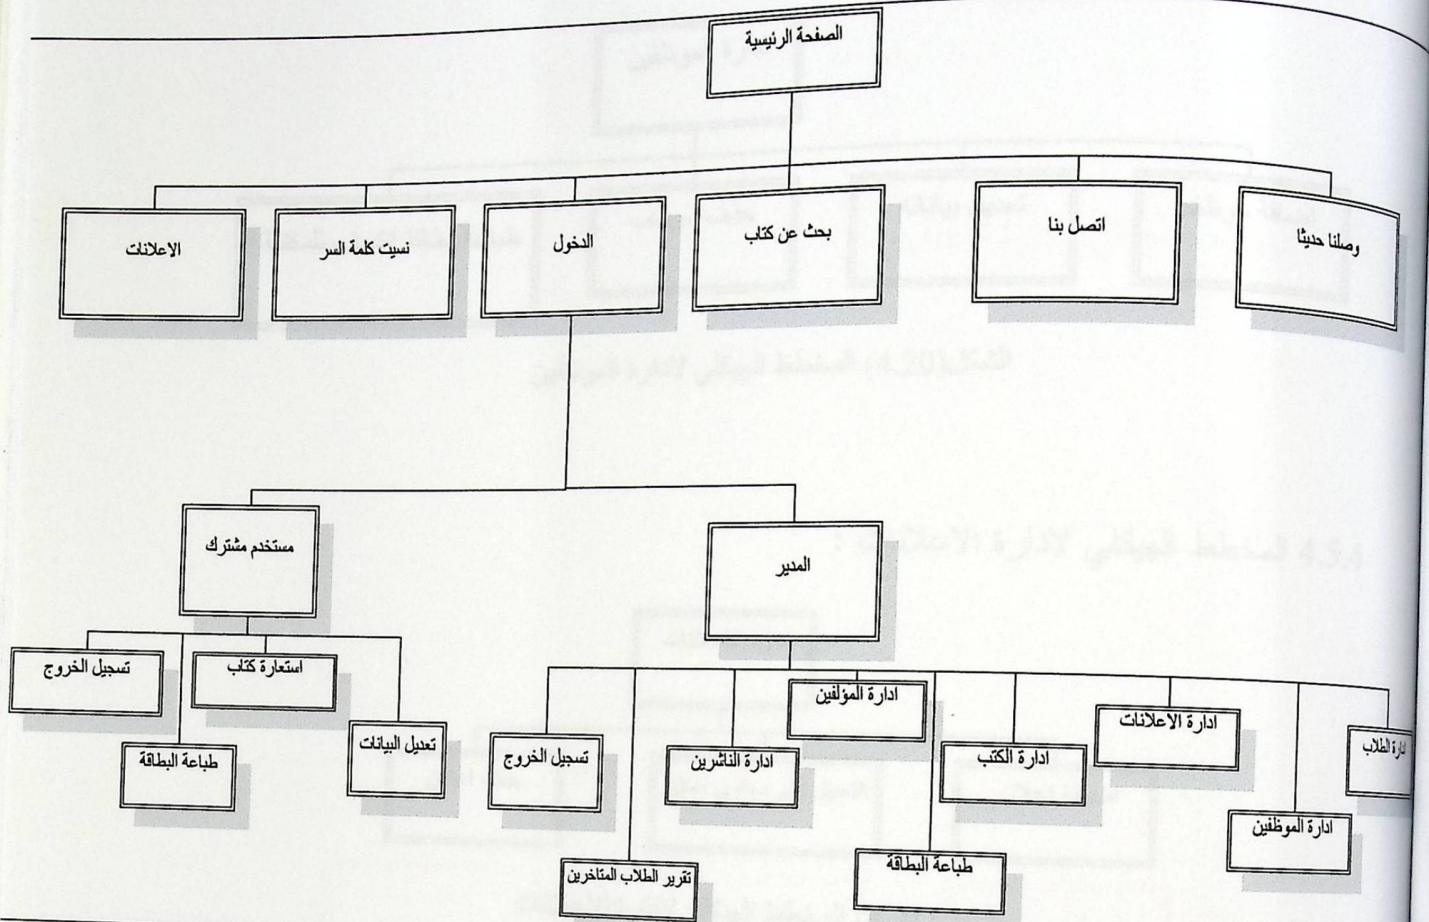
الصفحة الرئيسية

وصلنا حديثا

اتصل بنا

بحث عن كتاب

الدخول

نسيت كلمة السر

الاعلانات

المدير

مستخدم مشترك

استعارة كتاب

تسجيل الخروج

طباعة البطاقة

تعديل البيانات

ادارة الطلاب

ادارة الموظفين

ادارة الاعلانات

ادارة الكتب

طباعة البطاقة

ادارة المؤلفين

ادارة الناشرين

تسجيل الخروج

تقرير الطلاب المتاخرين